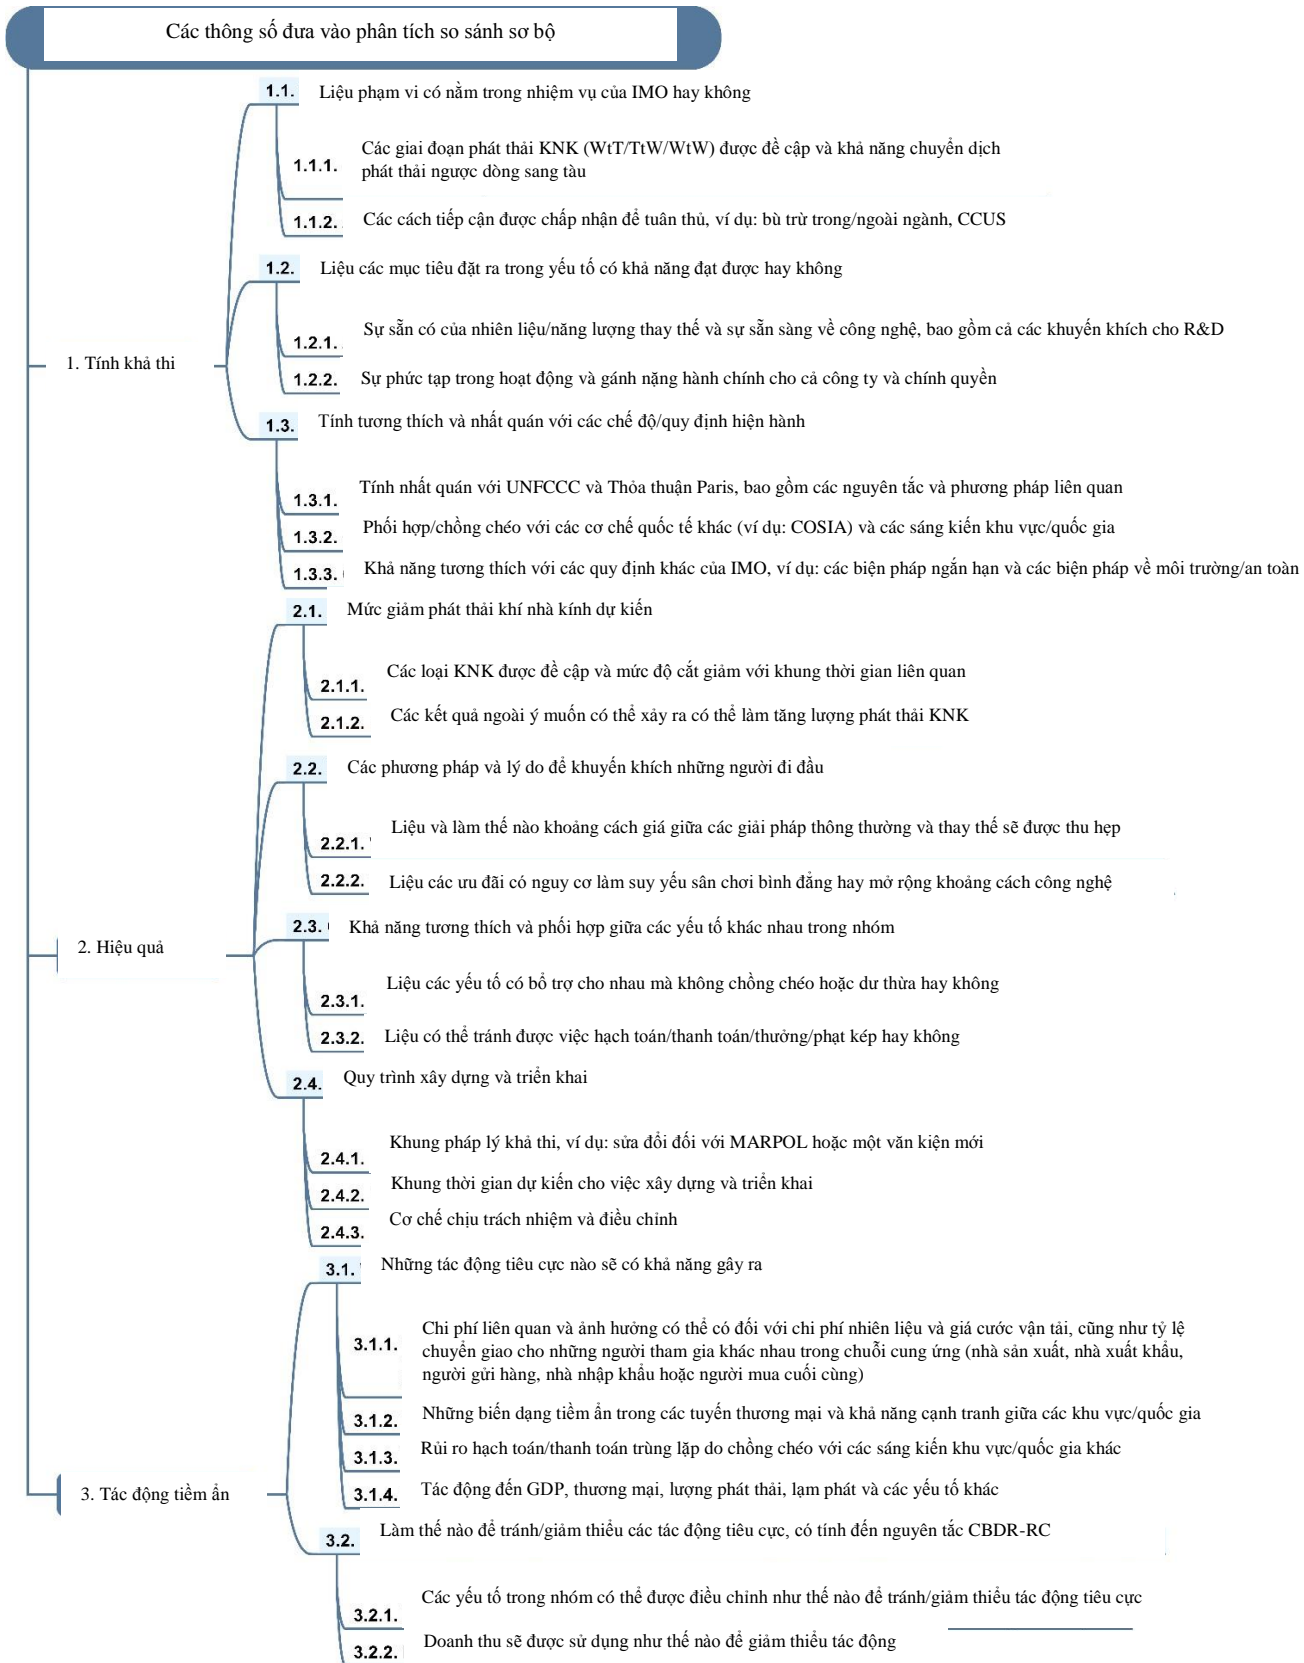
Các thông số đưa vào phân tích so sánh sơ bộ

1. Tính khả thi

1.1. Liệu phạm vi có nằm trong nhiệm vụ của IMO hay không

1.1.1. Các giai đoạn phát thải KNK (WtT/TtW/WtW) được đề cập và khả năng chuyển dịch phát thải ngược dòng sang tàu

1.1.2. Các cách tiếp cận được chấp nhận để tuân thủ, ví dụ: bù trừ trong/ngoài ngành, CCUS

1.2. Liệu các mục tiêu đặt ra trong yếu tố có khả năng đạt được hay không

1.2.1. Sự sẵn có của nhiên liệu/năng lượng thay thế và sự sẵn sàng về công nghệ, bao gồm cả các khuyến khích cho R&D

1.2.2. Sự phức tạp trong hoạt động và gánh nặng hành chính cho cả công ty và chính quyền

1.3. Tính tương thích và nhất quán với các chế độ/quy định hiện hành

1.3.1. Tính nhất quán với UNFCCC và Thỏa thuận Paris, bao gồm các nguyên tắc và phương pháp liên quan

1.3.2. Phối hợp/chồng chéo với các cơ chế quốc tế khác (ví dụ: COSIA) và các sáng kiến khu vực/quốc gia

1.3.3. Khả năng tương thích với các quy định khác của IMO, ví dụ: các biện pháp ngắn hạn và các biện pháp về môi trường/an toàn

2. Hiệu quả

2.1. Mức giảm phát thải khí nhà kính dự kiến

2.1.1. Các loại KNK được đề cập và mức độ cắt giảm với khung thời gian liên quan

2.1.2. Các kết quả ngoài ý muốn có thể xảy ra có thể làm tăng lượng phát thải KNK

2.2. Các phương pháp và lý do để khuyến khích những người đi đầu

2.2.1. Liệu và làm thế nào khoảng cách giá giữa các giải pháp thông thường và thay thế sẽ được thu hẹp

2.2.2. Liệu các ưu đãi có nguy cơ làm suy yếu sân chơi bình đẳng hay mở rộng khoảng cách công nghệ

2.3. Khả năng tương thích và phối hợp giữa các yếu tố khác nhau trong nhóm

2.3.1. Liệu các yếu tố có bổ trợ cho nhau mà không chồng chéo hoặc dư thừa hay không

2.3.2. Liệu có thể tránh được việc hạch toán/thanh toán/thưởng/phạt kép hay không

2.4. Quy trình xây dựng và triển khai

2.4.1. Khung pháp lý khả thi, ví dụ: sửa đổi đối với MARPOL hoặc một văn kiện mới

2.4.2. Khung thời gian dự kiến cho việc xây dựng và triển khai

2.4.3. Cơ chế chịu trách nhiệm và điều chỉnh

3. Tác động tiềm ẩn

3.1. Những tác động tiêu cực nào sẽ có khả năng gây ra

3.1.1. Chi phí liên quan và ảnh hưởng có thể có đối với chi phí nhiên liệu và giá cước vận tải, cũng như tỷ lệ chuyển giao cho những người tham gia khác nhau trong chuỗi cung ứng (nhà sản xuất, nhà xuất khẩu, người gửi hàng, nhà nhập khẩu hoặc người mua cuối cùng)

3.1.2. Những biến dạng tiềm ẩn trong các tuyến thương mại và khả năng cạnh tranh giữa các khu vực/quốc gia

3.1.3. Rủi ro hạch toán/thanh toán trùng lặp do chồng chéo với các sáng kiến khu vực/quốc gia khác

3.1.4. Tác động đến GDP, thương mại, lượng phát thải, lạm phát và các yếu tố khác

3.2. Làm thế nào để tránh/giảm thiểu các tác động tiêu cực, có tính đến nguyên tắc CBDR-RC

3.2.1. Các yếu tố trong nhóm có thể được điều chỉnh như thế nào để tránh/giảm thiểu tác động tiêu cực

3.2.2. Doanh thu sẽ được sử dụng như thế nào để giảm thiểu tác động